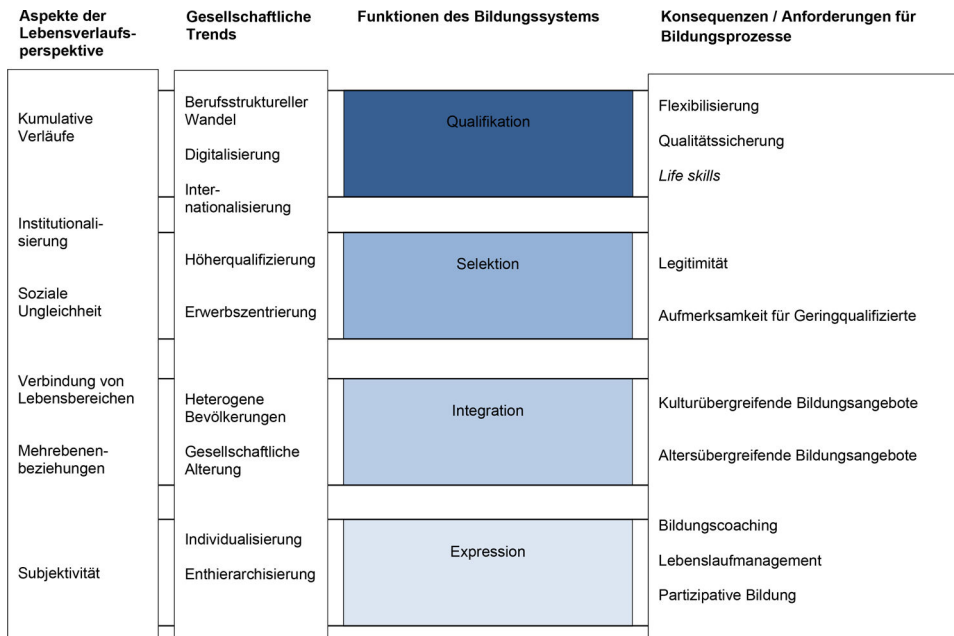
Aspekte der Lebensverlaufsperspektive

Gesellschaftliche Trends

Funktionen des Bildungssystems

Konsequenzen / Anforderungen für Bildungsprozesse

Kumulative Verläufe

Institutionalisierung

Soziale Ungleichheit

Verbindung von Lebensbereichen

Mehrebenenbeziehungen

Subjektivität

Berufsstruktureller Wandel

Digitalisierung

Internationalisierung

Höherqualifizierung

Erwerbszentrierung

Heterogene Bevölkerungen

Gesellschaftliche Alterung

Individualisierung

Enthierarchisierung

Qualifikation

Selektion

Integration

Expression

Flexibilisierung

Qualitätssicherung

*Life skills*

Legitimität

Aufmerksamkeit für Geringqualifizierte

Kulturübergreifende Bildungsangebote

Altersübergreifende Bildungsangebote

Bildungscoaching

Lebenslaufmanagement

Partizipative Bildung